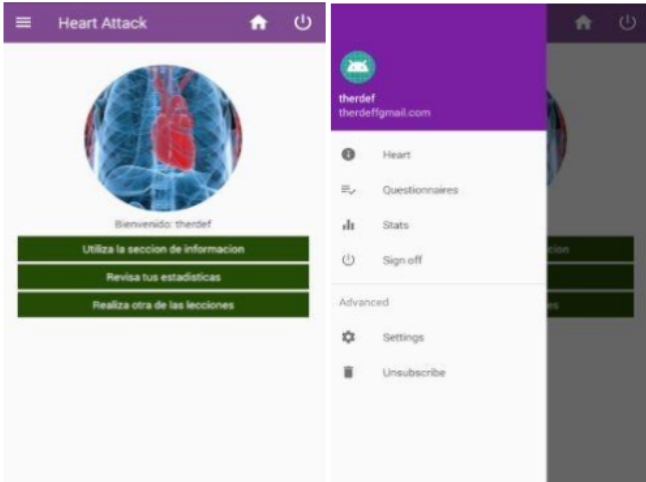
Heart Attack

Bienvenido: therdef

Utiliza la seccion de informacion

Revisa tus estadisticas

Realiza otra de las lecciones

therdef
therdeffgmail.com

Heart

Questionnaires

Stats

Sign off

Advanced

Settings

Unsubscribe

cion

es